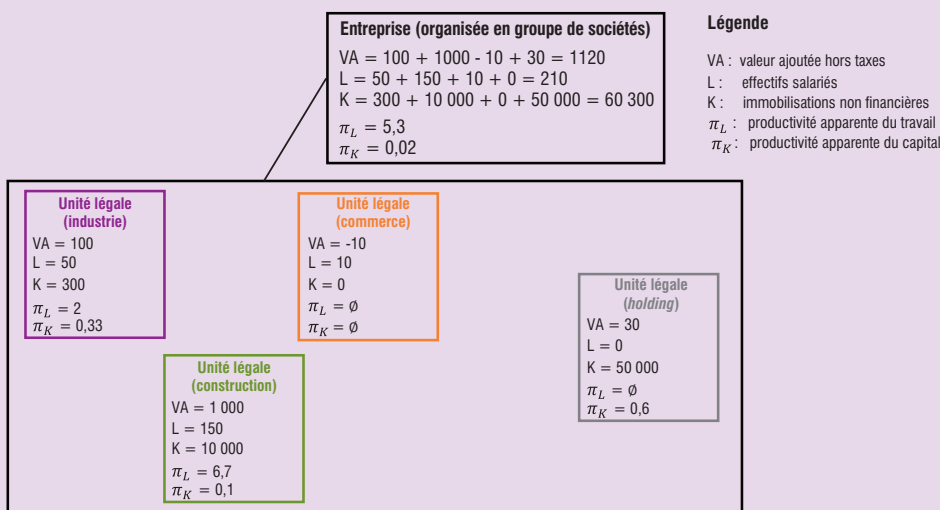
Entreprise (organisée en groupe de sociétés)

VA = 100 + 1000 - 10 + 30 = 1120
L = 50 + 150 + 10 + 0 = 210
K = 300 + 10 000 + 0 + 50 000 = 60 300
$\pi_L = 5,3$
$\pi_K = 0,02$

Légende

VA : valeur ajoutée hors taxes
L : effectifs salariés
K : immobilisations non financières
$\pi_L$ : productivité apparente du travail
$\pi_K$ : productivité apparente du capital

Unité légale (industrie)
VA = 100
L = 50
K = 300
$\pi_L = 2$
$\pi_K = 0,33$

Unité légale (commerce)
VA = -10
L = 10
K = 0
$\pi_L = \emptyset$
$\pi_K = \emptyset$

Unité légale (holding)
VA = 30
L = 0
K = 50 000
$\pi_L = \emptyset$
$\pi_K = 0,6$

Unité légale (construction)
VA = 1 000
L = 150
K = 10 000
$\pi_L = 6,7$
$\pi_K = 0,1$